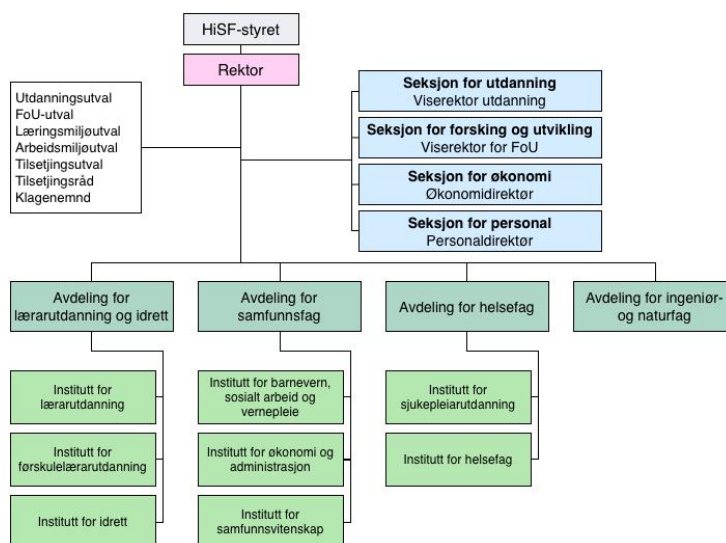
HiSF-styret

Rektor

Utdanningsutval
FoU-utval
Læringsmiljøutval
Arbeidsmiljøutval
Tilsetjingsutval
Tilsetjingsråd
Klagenemnd

**Seksjon for utdanning**
Viserektor utdanning

**Seksjon for forsking og utvikling**
Viserektor for FoU

**Seksjon for økonomi**
Økonomidirektør

**Seksjon for personal**
Personaldirektør

Avdeling for lærarutdanning og idrett

Institutt for lærarutdanning

Institutt for førskulelærarutdanning

Institutt for idrett

Avdeling for samfunnsfag

Institutt for barnevern, sosialt arbeid og vernepleie

Institutt for økonomi og administrasjon

Institutt for samfunnsvitenskap

Avdeling for helsefag

Institutt for sjukepleiarutdanning

Institutt for helsefag

Avdeling for ingeniør- og naturfag